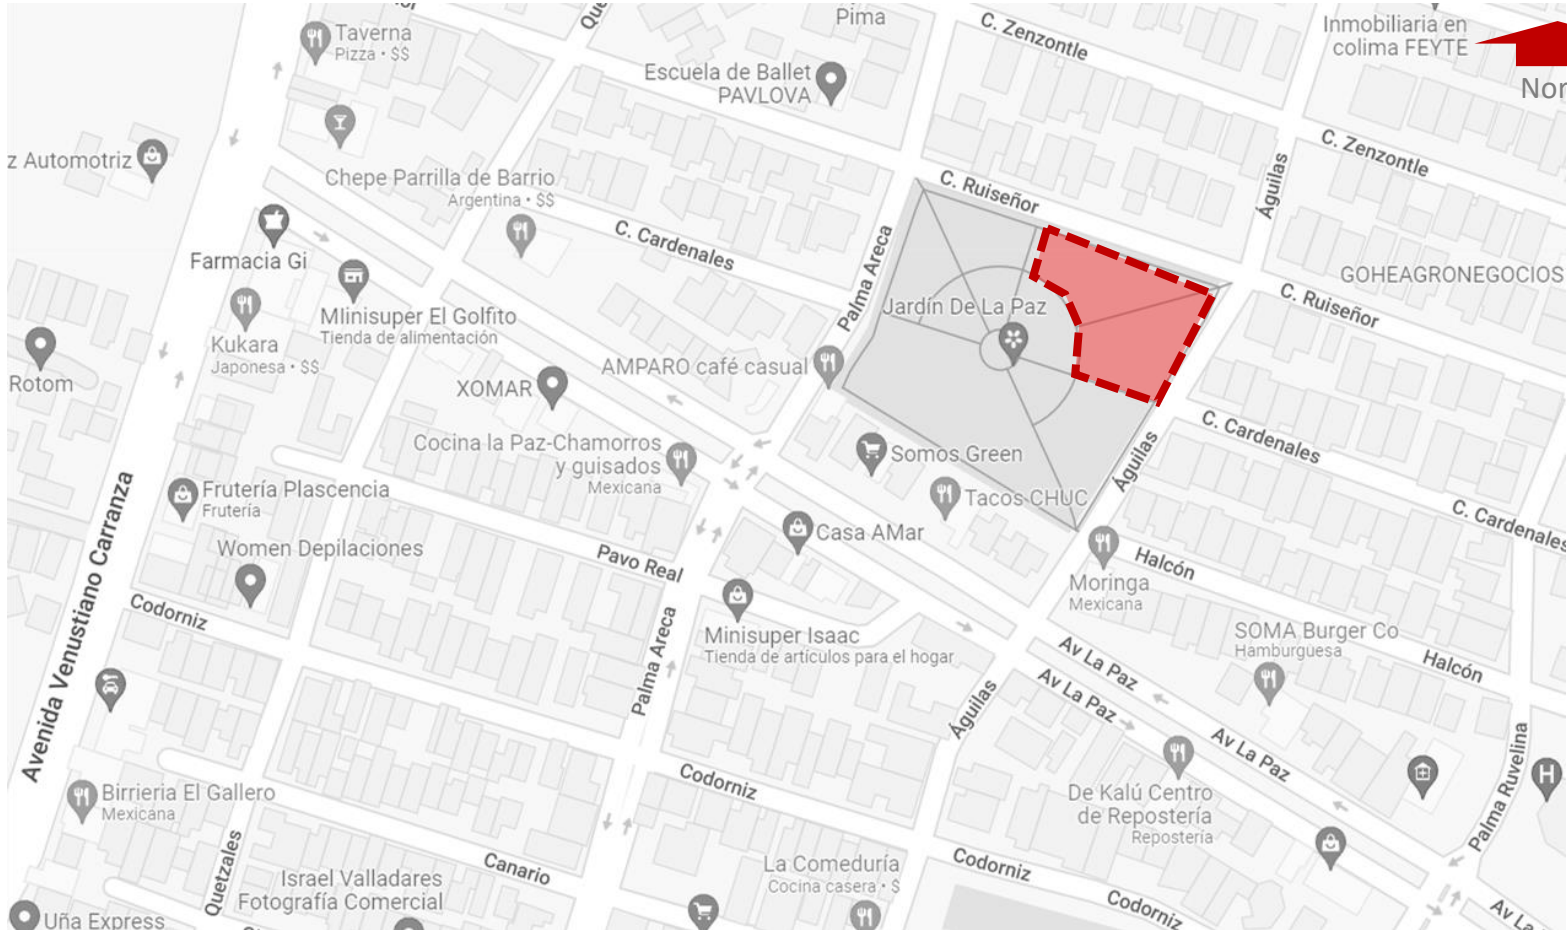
Taverna
Pizza • $$
Pima
C. Zenzontle
Inmobiliaria en colima FEYTE
Nor
Escuela de Ballet PAVLOVA
z Automotriz
Chepe Parrilla de Barrio
Argentina • $$
C. Cardenales
C. Ruiseñor
Águilas
C. Zenzontle
Farmacia Gi
Palma Areca
GOHEAGRONEGOCIOS
C. Ruiseñor
Mlinisuper El Golfito
Tienda de alimentación
Jardín De La Paz
Kukara
Japonesa • $$
Rotom
AMPARO café casual
XOMAR
C. Cardenales
Cocina la Paz-Chamorros y guisados
Mexicana
Somos Green
Águilas
Frutería Plascencia
Frutería
Tacos CHUC
C. Cardenales
Casa AMar
Women Depilaciones
Pavo Real
Halcón
Avenida Venustiano Carranza
Moringa
Mexicana
Codorniz
Minisuper Isaac
Tienda de artículos para el hogar
Palma Areca
SOMA Burger Co
Hamburguesa
Halcón
Av La Paz
Av La Paz
Águilas
Av La Paz
Palma Ruvelina
Birrieria El Gallero
Mexicana
Codorniz
De Kalú Centro de Repostería
Repostería
Quetzales
Canario
Israel Valladares Fotografía Comercial
La Comeduría
Cocina casera • $
Codorniz
Codorniz
Uña Express
Av La